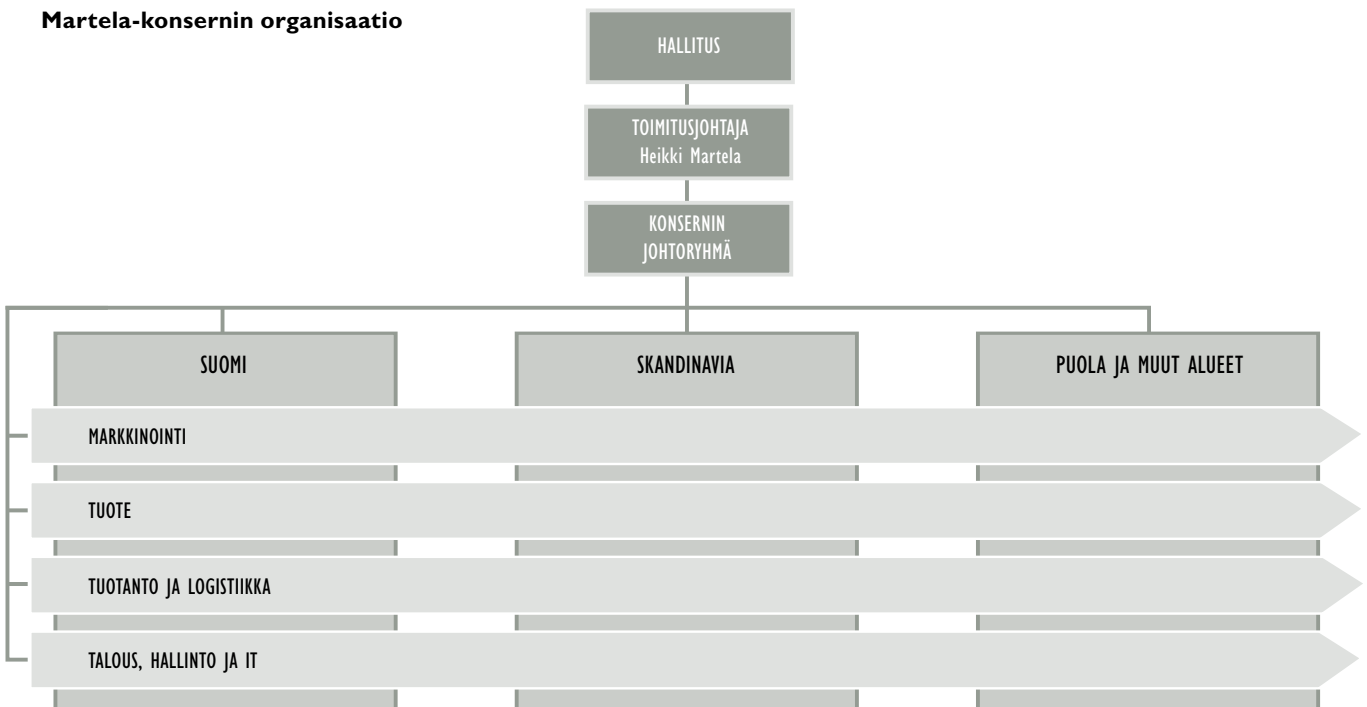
Martela-konsernin organisaatio

HALLITUS

TOIMITUSJOHTAJA
Heikki Martela

KONSERNIN
JOHTORYHMÄ

SUOMI

SKANDINAVIA

PUOLA JA MUUT ALUEET

MARKKINOINTI

TUOTE

TUOTANTO JA LOGISTIIKKA

TALOUS, HALLINTO JA IT